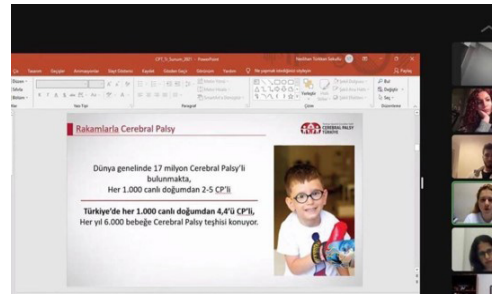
CP7_5_Sunum_2021 - PowerPoint

Dosya Giriş Tasarım Geçişler Animasyonlar Slayt Gösterisi Kaydet Gözden Geçir Görünüm Yardım Ne yapmak istediğinizi söyleyin

Paylaş

Rakamlarla Cerebral Palsy

CEREBRAL PALSY TÜRKİYE

Dünya genelinde 17 milyon Cerebral Palsy'li bulunmakta,
Her 1.000 canlı doğumdan 2-5 CP'li

Türkiye'de her 1.000 canlı doğumdan 4,4'ü CP'li,
Her yıl 6.000 bebeğe Cerebral Palsy teşhisi konuyor.